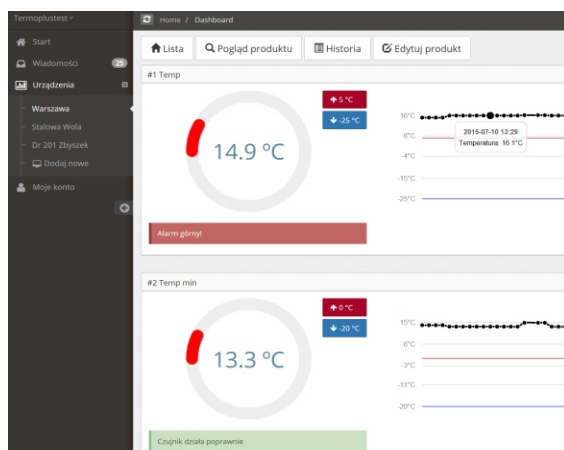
Termoplustest

Home / Dashboard

Start
Wiadomości 25
Urządzenia
Warszawa
Stalowa Wola
Dr 201 Zbyszek
Dodaj nowe
Moje konto

Lista
Pogląd produktu
Historia
Edytuj produkt

#1 Temp

14.9 °C

5 °C
-25 °C

Alarm górny!

10°C
0°C
-4°C
-15°C
-25°C

2015-07-10 13:29
Temperatura 16.1°C

#2 Temp min

13.3 °C

0 °C
-20 °C

Czujnik działa poprawnie

15°C
6°C
-3°C
-11°C
-20°C